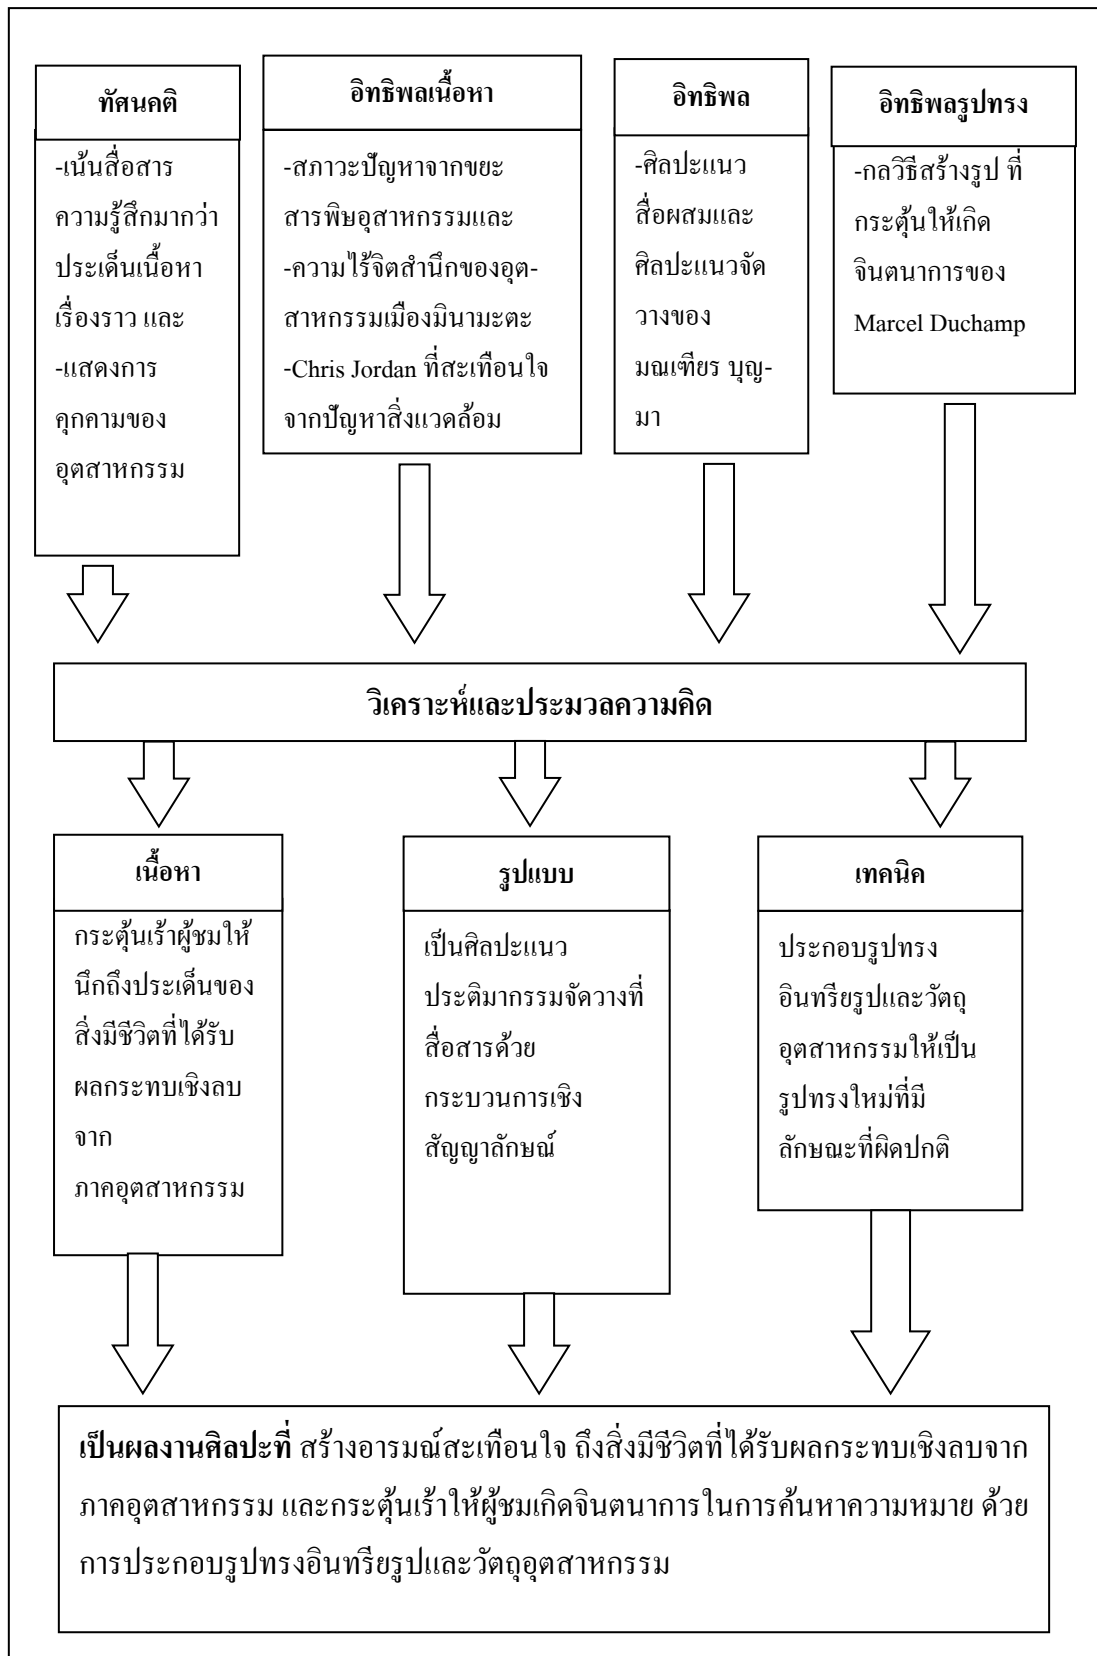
ทัศนคติ

-เน้นสื่อสารความรู้สึกมากกว่าประเด็นเนื้อหาเรื่องราว และ
-แสดงการคุกคามของอุตสาหกรรม

อิทธิพลเนื้อหา

-สภาวะปัญหาจากขยะสารพิษอุสาหกรรมและ
-ความไร้จิตสำนึกของอุต-สาหกรรมเมืองมินามะตะ
-Chris Jordan ที่สะเทือนใจจากปัญหาสิ่งแวดล้อม

อิทธิพล

-ศิลปะแนวสื่อผสมและศิลปะแนวจัดวางของมณเฑียร บุญ-มา

อิทธิพลรูปทรง

-กลวิธีสร้างรูป ที่กระตุ้นให้เกิดจินตนาการของ Marcel Duchamp

วิเคราะห์และประมวลความคิด

เนื้อหา

กระตุ้นเร้าผู้ชมให้นึกถึงประเด็นของสิ่งมีชีวิตที่ได้รับผลกระทบเชิงลบจากภาคอุตสาหกรรม

รูปแบบ

เป็นศิลปะแนวประติมากรรมจัดวางที่สื่อสารด้วยกระบวนการเชิงสัญญาลักษณ์

เทคนิค

ประกอบรูปทรงอินทรียรูปและวัตถุอุตสาหกรรมให้เป็นรูปทรงใหม่ที่มีลักษณะที่ผิดปกติ

เป็นผลงานศิลปะที่ สร้างอารมณ์สะเทือนใจ ถึงสิ่งมีชีวิตที่ได้รับผลกระทบเชิงลบจากภาคอุตสาหกรรม และกระตุ้นเร้าให้ผู้ชมเกิดจินตนาการในการค้นหาความหมาย ด้วยการประกอบรูปทรงอินทรียรูปและวัตถุอุตสาหกรรม